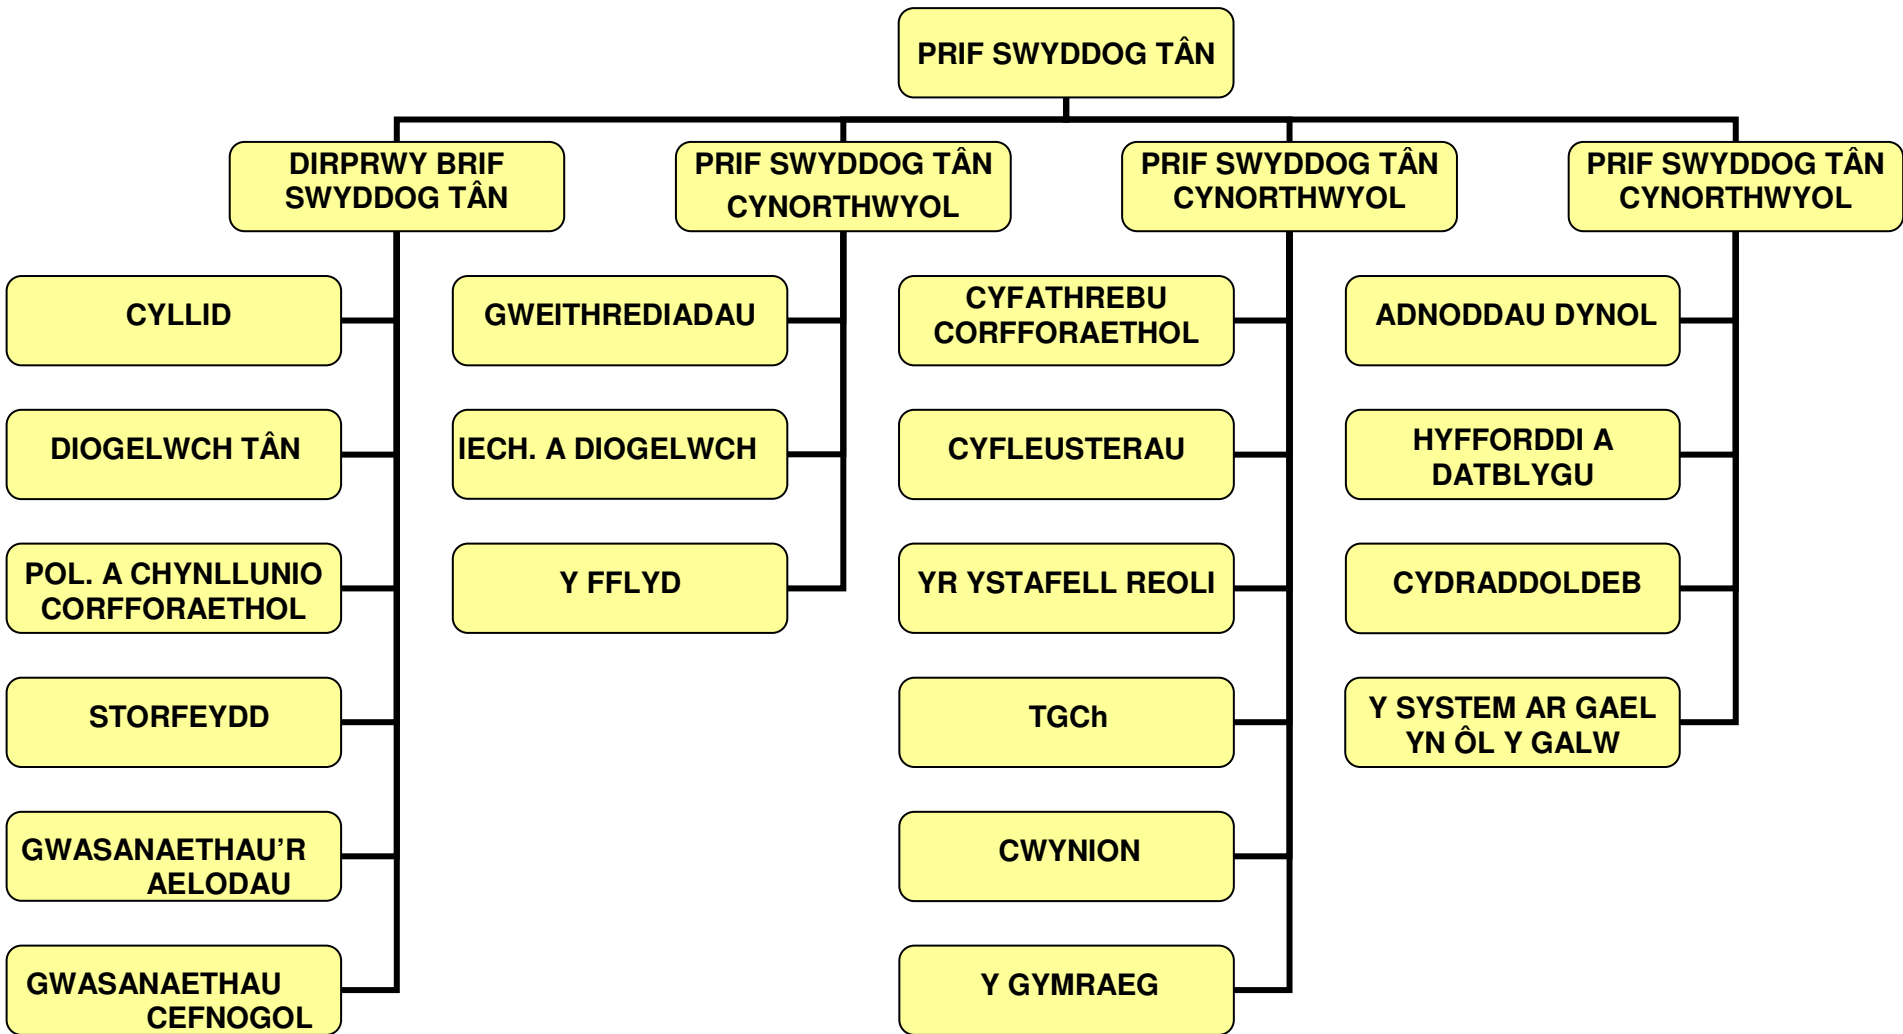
PRIF SWYDDOG TÂN

DIRPRWY BRIF SWYDDOG TÂN

PRIF SWYDDOG TÂN CYNORTHWYOL

PRIF SWYDDOG TÂN CYNORTHWYOL

PRIF SWYDDOG TÂN CYNORTHWYOL

CYLLID

DIOGELWCH TÂN

POL. A CHYNLLUNIO CORFFORAETHOL

STORFEYDD

GWASANAETHAU'R AELODAU

GWASANAETHAU CEFNOGOL

GWEITHREDIADAU

IECH. A DIOGELWCH

Y FFLYD

CYFATHREBU CORFFORAETHOL

CYFLEUSTERAU

YR YSTAFELL REOLI

TGCh

CWYNION

Y GYMRAEG

ADNODDAU DYNOL

HYFFORDDI A DATBLYGU

CYDRADDOLDEB

Y SYSTEM AR GAEL YN ÔL Y GALW